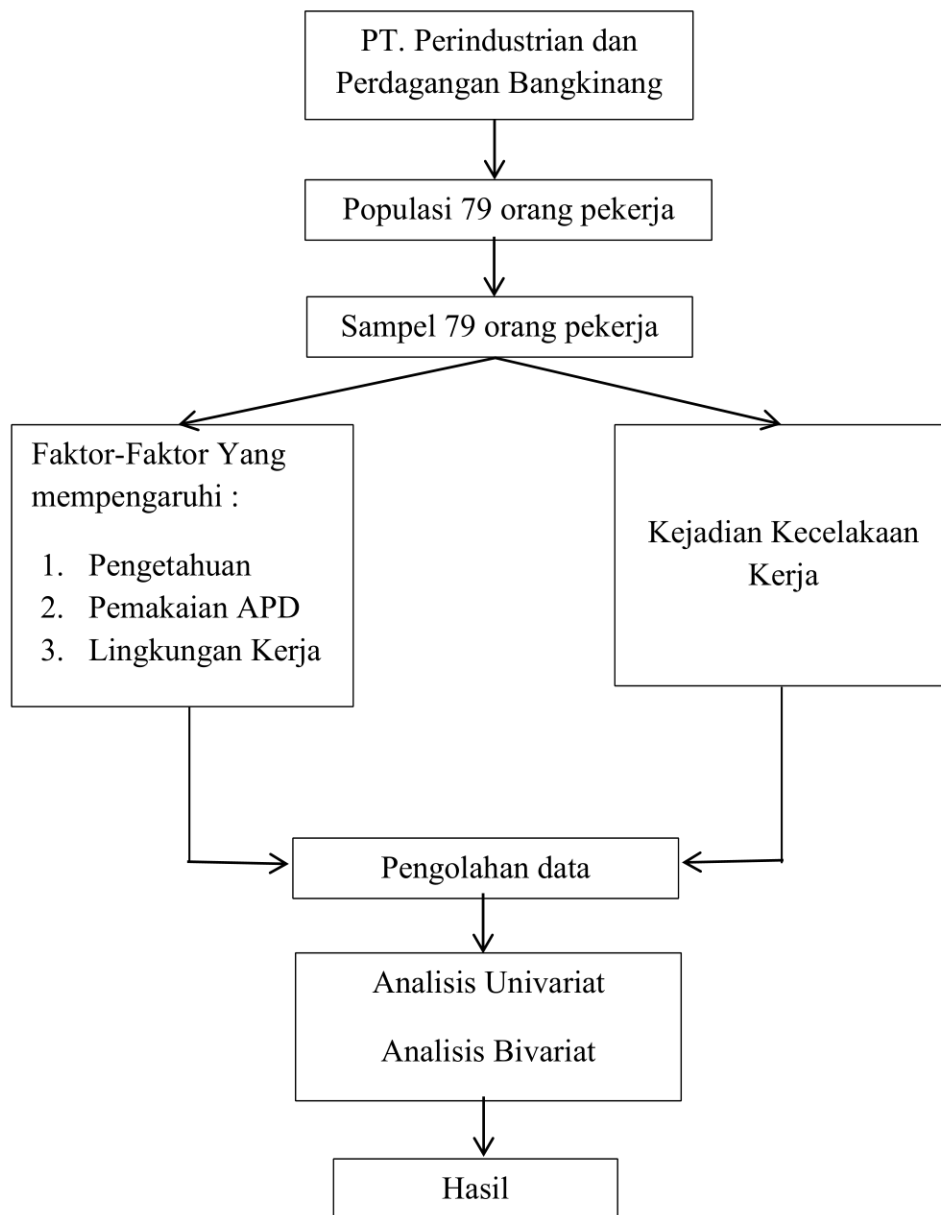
PT. Perindustrian dan Perdagangan Bangkinang

Populasi 79 orang pekerja

Sampel 79 orang pekerja

Faktor-Faktor Yang mempengaruhi :

1. Pengetahuan
2. Pemakaian APD
3. Lingkungan Kerja

Kejadian Kecelakaan Kerja

Pengolahan data

Analisis Univariat

Analisis Bivariat

Hasil